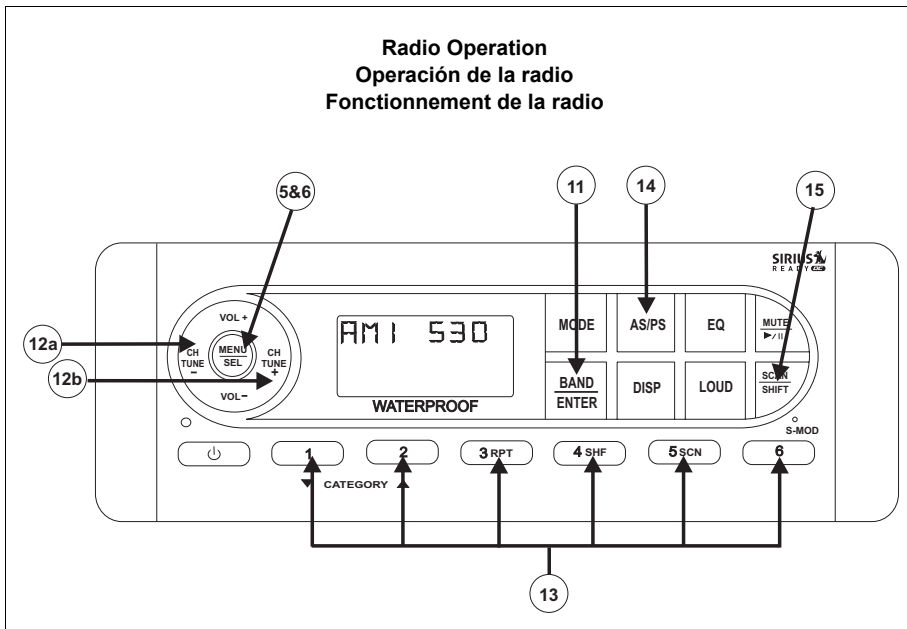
Radio Operation
Operación de la radio
Fonctionnement de la radio

5&6

11

14

15

SIRIUS
READY

12a

12b

VOL +

CH TUNE −

MENU
SEL

CH TUNE +

VOL−

AM1 530

WATERPROOF

MODE

AS/PS

EQ

MUTE
▶/II

BAND
ENTER

DISP

LOUD

SCAN
SHIFT

S-MOD

1

2

3 RPT

4 SHF

5 SCN

6

CATEGORY

13